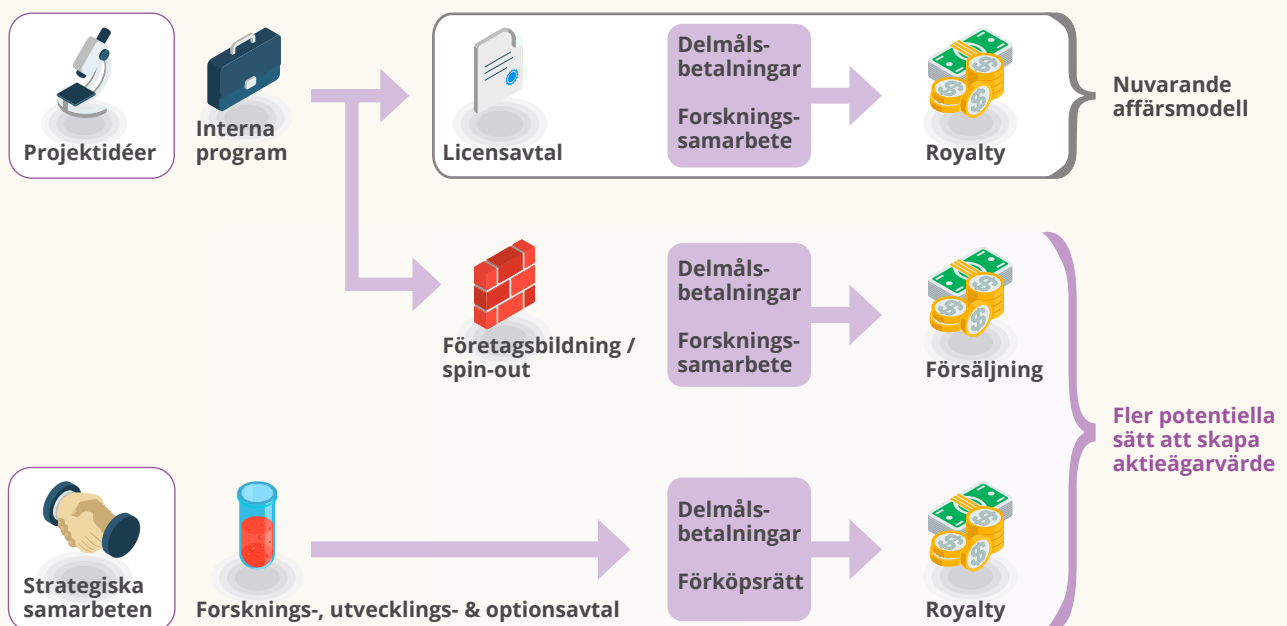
Projektidéer

Interna program

Licensavtal

Delmålsbetalningar

Forskningssamarbete

Royalty

Nuvarande affärsmodell

Företagsbildning / spin-out

Delmålsbetalningar

Forskningssamarbete

Försäljning

Fler potentiella sätt att skapa aktieägarvärde

Strategiska samarbeten

Forsknings-, utvecklings- & optionsavtal

Delmålsbetalningar

Förköpsrätt

Royalty